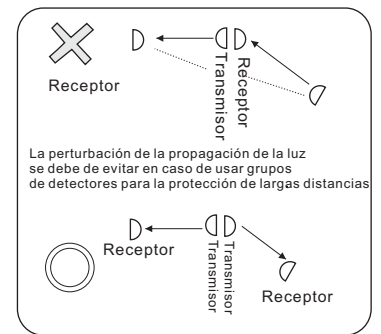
Receptor

Transmisor

Receptor

La perturbación de la propagación de la luz se debe de evitar en caso de usar grupos de detectores para la protección de largas distancias

Receptor

Transmisor

Transmisor

Receptor